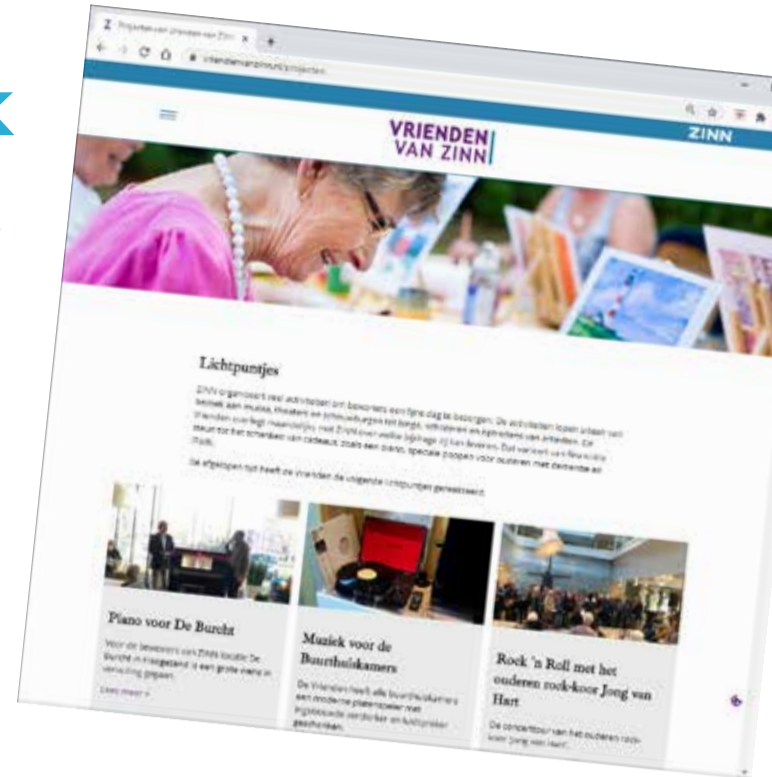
Projecten van Vrienden van Zinn

vriendenvanzinn.nl/projecten

VRIENDEN VAN ZINN

ZINN

Lichtpuntjes

ZINN organiseert veel activiteiten om bewoners een fijne dag te bezorgen. De activiteiten lopen uiteen van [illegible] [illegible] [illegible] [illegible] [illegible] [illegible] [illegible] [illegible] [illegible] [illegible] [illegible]

De afgelopen tijd heeft de Vrienden de volgende Lichtpuntjes gerealiseerd.

Piano voor De Burcht

Voor de bewoners van ZINN locatie De Burcht in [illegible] is een grote wens in vervulling gegaan.

Lees meer »

Muziek voor de Buurthuiskamers

De Vrienden heeft alle buurthuiskamers een moderne platenspeler met bijpassende versterker en luidspreker geschonken.

Rock 'n Roll met het ouderen rock-koor Jong van Hart

De concerttour van het ouderen rock-koor 'Jong van Hart'.